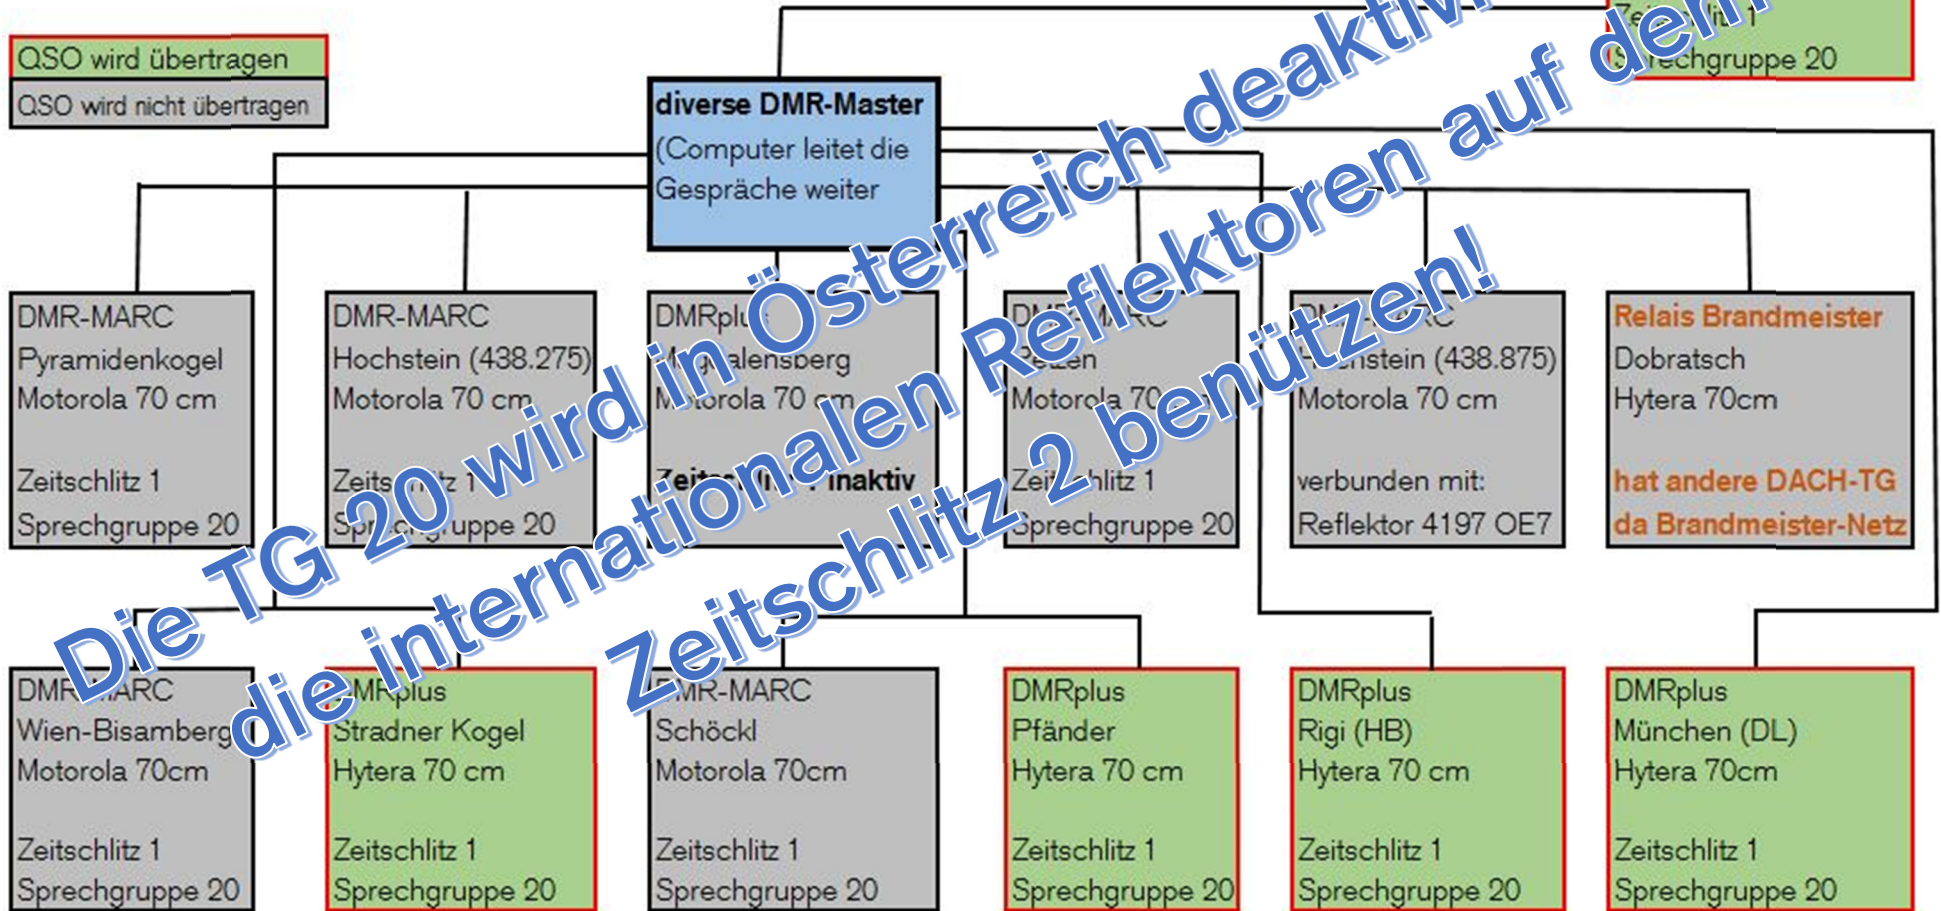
QSO wird übertragen

QSO wird nicht übertragen

Ze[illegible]litz 1
S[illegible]echgruppe 20

diverse DMR-Master
(Computer leitet die Gespräche weiter

DMR-MARC
Pyramidenkogel
Motorola 70 cm

Zeitschlitz 1
Sprechgruppe 20

DMR-MARC
Hochstein (438.275)
Motorola 70 cm

Zeits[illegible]tz 1
Sp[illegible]gruppe 20

DMRpl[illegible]
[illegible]alensberg
M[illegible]torola 70 cm

Zeit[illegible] inaktiv

DM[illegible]MARC
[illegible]zen
Motorola 70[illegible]

Zei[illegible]hlitz 1
Sprechgruppe 20

D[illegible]RC
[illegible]nstein (438.875)
Motorola 70 cm

verbunden mit:
Reflektor 4197 OE7

Relais Brandmeister
Dobratsch
Hytera 70cm

hat andere DACH-TG
da Brandmeister-Netz

DMR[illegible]ARC
Wien-Bisamberg
Motorola 70cm

Zeitschlitz 1
Sprechgruppe 20

DMRplus
Stradner Kogel
Hytera 70 cm

Zeitschlitz 1
Sprechgruppe 20

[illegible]MR-MARC
Schöckl
Motorola 70cm

Zeitschlitz 1
Sprechgruppe 20

DMRplus
Pfänder
Hytera 70 cm

Zeitschlitz 1
Sprechgruppe 20

DMRplus
Rigi (HB)
Hytera 70 cm

Zeitschlitz 1
Sprechgruppe 20

DMRplus
München (DL)
Hytera 70cm

Zeitschlitz 1
Sprechgruppe 20

Die TG 20 wird in Österreich deaktiv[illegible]
die internationalen Reflektoren auf dem
Zeitschlitz 2 benützen!